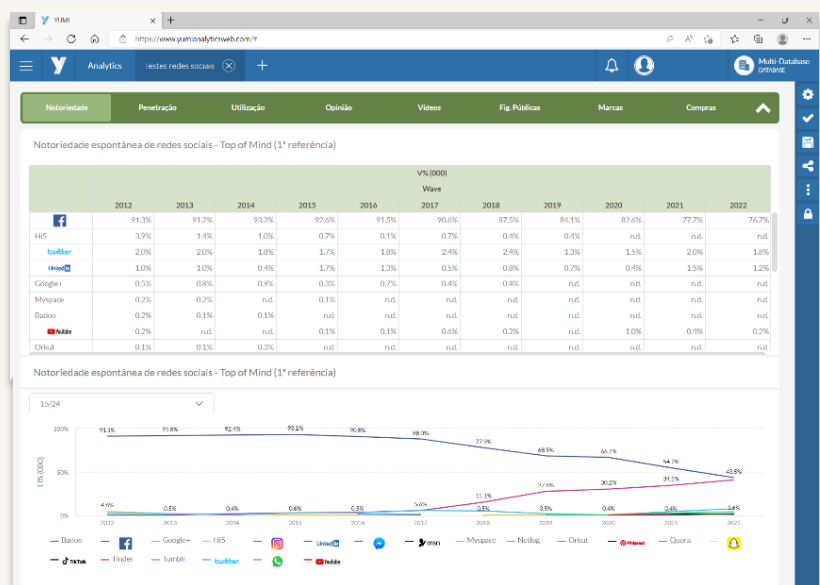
YUMI
https://www.yumianalyticsweb.com/#

Analytics | testes redes sociais

Multi-Database
DATABASE

Notoriedade | Penetração | Utilização | Opinião | Vídeos | Fig. Públicas | Marcas | Compras

Notoriedade espontânea de redes sociais - Top of Mind (1ª referência)

V% (000)
Wave

| | 2012 | 2013 | 2014 | 2015 | 2016 | 2017 | 2018 | 2019 | 2020 | 2021 | 2022 |
|---|---|---|---|---|---|---|---|---|---|---|---|
| f | 91.3% | 91.2% | 93.2% | 92.6% | 91.5% | 90.6% | 87.5% | 84.1% | 82.6% | 77.7% | 76.7% |
| Hi5 | 3.9% | 1.4% | 1.0% | 0.7% | 0.1% | 0.7% | 0.4% | 0.4% | n.d. | n.d. | n.d. |
| twitter | 2.0% | 2.0% | 1.8% | 1.7% | 1.8% | 2.4% | 2.4% | 1.3% | 1.5% | 2.0% | 1.8% |
| LinkedIn | 1.0% | 1.0% | 0.4% | 1.7% | 1.3% | 0.5% | 0.8% | 0.7% | 0.4% | 1.5% | 1.2% |
| Google+ | 0.5% | 0.8% | 0.9% | 0.3% | 0.7% | 0.4% | 0.4% | n.d. | n.d. | n.d. | n.d. |
| Myspace | 0.2% | 0.2% | n.d. | 0.1% | n.d. | n.d. | n.d. | n.d. | n.d. | n.d. | n.d. |
| Badoo | 0.2% | 0.1% | 0.1% | n.d. | n.d. | n.d. | n.d. | n.d. | n.d. | n.d. | n.d. |
| YouTube | 0.2% | n.d. | n.d. | 0.1% | 0.1% | 0.6% | 0.2% | n.d. | 1.0% | 0.4% | 0.2% |
| Orkut | 0.1% | 0.1% | 0.3% | n.d. | n.d. | n.d. | n.d. | n.d. | n.d. | n.d. | n.d. |

Notoriedade espontânea de redes sociais - Top of Mind (1ª referência)

15/24

100% 50% 0%
I% (000)
91.1% 91.8% 92.4% 93.1% 90.8% 88.0% 77.9% 68.5% 66.7% 54.7% 43.8%
4.6% 0.5% 0.4% 0.6% 0.5% 5.6% 15.1% 27.6% 30.2% 34.1% 41.6%
0.5% 0.5% 0.4% 0.4% 3.4%
2012 2013 2014 2015 2016 2017 2018 2019 2020 2021 2022

Badoo | f | Google+ | Hi5 | LinkedIn | msn | Myspace | Netlog | Orkut | Pinterest | Quora | TikTok | Tinder | Tumblr | twitter | YouTube